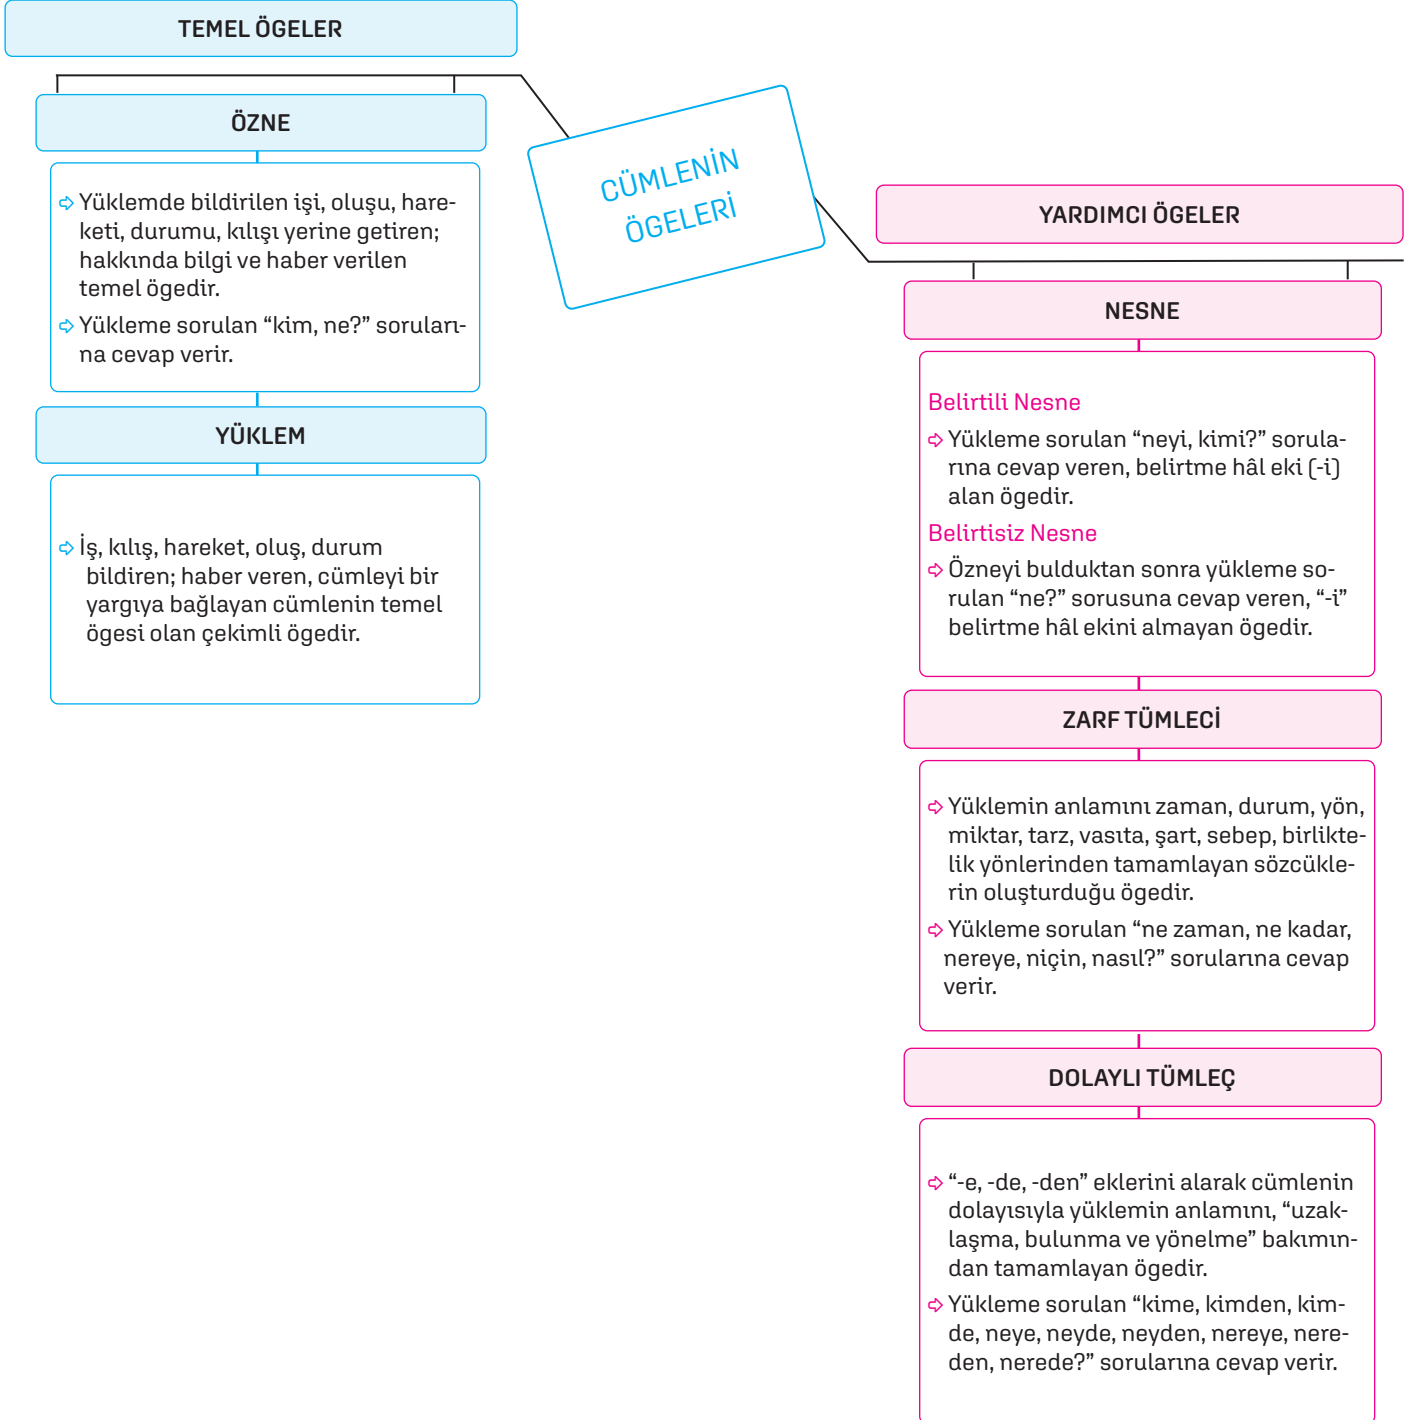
TEMEL ÖGELER

ÖZNE

➪ Yüklemde bildirilen işi, oluşu, hareketi, durumu, kılışı yerine getiren; hakkında bilgi ve haber verilen temel ögedir.

➪ Yükleme sorulan “kim, ne?” sorularına cevap verir.

YÜKLEM

➪ İş, kılış, hareket, oluş, durum bildiren; haber veren, cümleyi bir yargıya bağlayan cümlenin temel ögesi olan çekimli ögedir.

CÜMLENİN ÖGELERİ

YARDIMCI ÖGELER

NESNE

Belirtili Nesne

➪ Yükleme sorulan “neyi, kimi?” sorularına cevap veren, belirtme hâl eki (-i) alan ögedir.

Belirtisiz Nesne

➪ Özneyi bulduktan sonra yükleme sorulan “ne?” sorusuna cevap veren, “-i” belirtme hâl ekini almayan ögedir.

ZARF TÜMLECİ

➪ Yüklemin anlamını zaman, durum, yön, miktar, tarz, vasıta, şart, sebep, birliktelik yönlerinden tamamlayan sözcüklerin oluşturduğu ögedir.

➪ Yükleme sorulan “ne zaman, ne kadar, nereye, niçin, nasıl?” sorularına cevap verir.

DOLAYLI TÜMLEÇ

➪ “-e, -de, -den” eklerini alarak cümlenin dolayısıyla yüklemin anlamını, “uzaklaşma, bulunma ve yönelme” bakımından tamamlayan ögedir.

➪ Yükleme sorulan “kime, kimden, kimde, neye, neyde, neyden, nereye, nereden, nerede?” sorularına cevap verir.